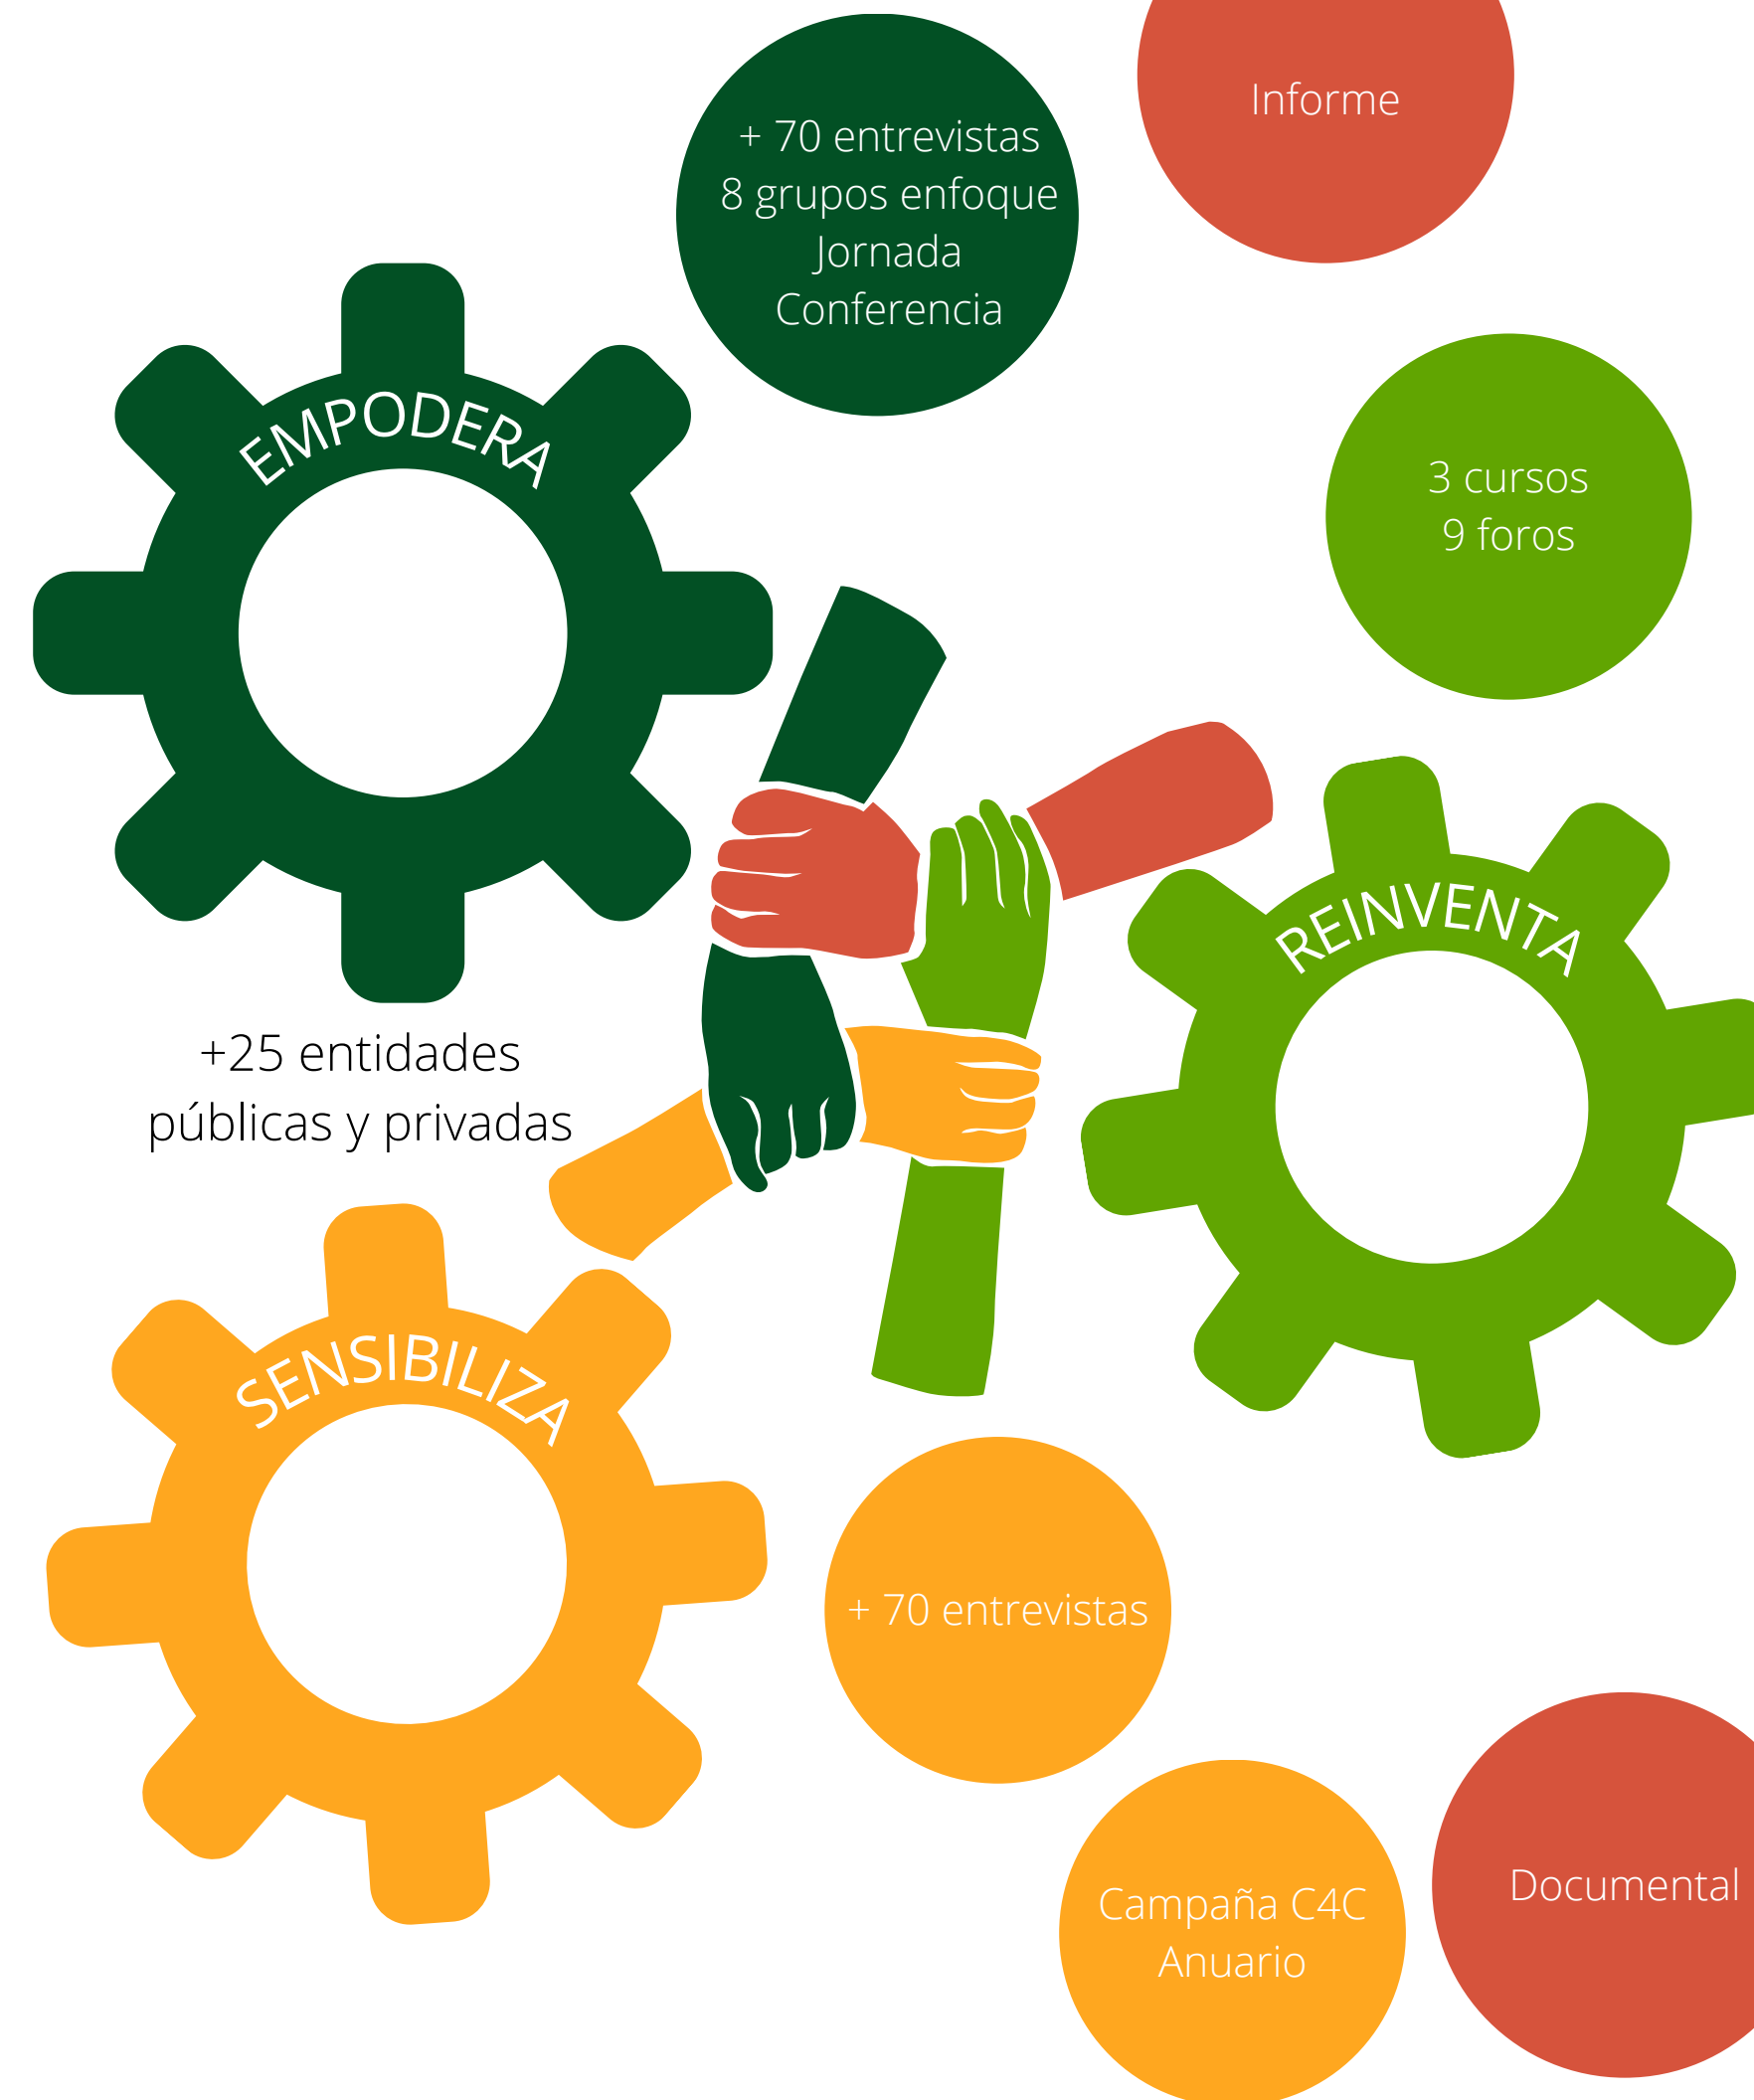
+ 70 entrevistas
8 grupos enfoque
Jornada
Conferencia

Informe

EMPODERA

3 cursos
9 foros

REINVENTA

+25 entidades
públicas y privadas

SENSIBILIZA

+ 70 entrevistas

Campaña C4C
Anuario

Documental